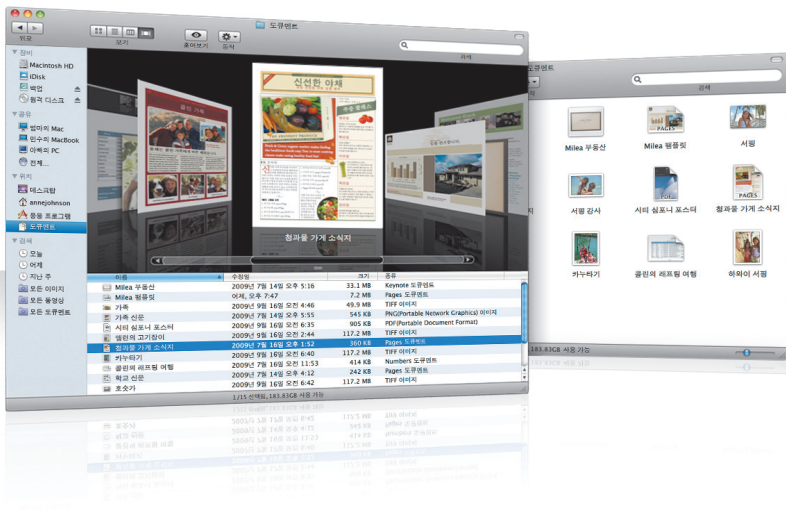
도큐멘트

뒤로

보기

훑어보기

동작

검색

장비
Macintosh HD
iDisk
백업
원격 디스크

공유
썸머의 Mac
민수의 MacBook
아빠의 PC
전체...

위치
데스크탑
annejohnson
응용 프로그램
도큐멘트

검색
오늘
어제
지난 주
모든 이미지
모든 동영상
모든 도큐멘트

신선한 야채

청과물 가게 소식지

| 이름 | 수정일 | 크기 | 종류 |
|---|---|---|---|
| Milea 부동산 | 2009년 7월 14일 오후 5:16 | 33.1 MB | Keynote 도큐멘트 |
| Milea 팸플릿 | 어제, 오후 7:47 | 7.2 MB | Pages 도큐멘트 |
| 가족 | 2009년 9월 16일 오전 4:46 | 49.9 MB | TIFF 이미지 |
| 가족 신문 | 2009년 9월 16일 오후 5:55 | 545 KB | PNG(Portable Network Graphics) 이미지 |
| 시티 쉼포니 포스터 | 2009년 9월 16일 오전 6:35 | 905 KB | PDF(Portable Document Format) |
| 엘런의 고기잡이 | 2009년 9월 16일 오전 2:44 | 117.2 MB | TIFF 이미지 |
| 청과물 가게 소식지 | 2009년 7월 16일 오후 1:52 | 360 KB | Pages 도큐멘트 |
| 카누타기 | 2009년 9월 16일 오전 6:40 | 117.2 MB | TIFF 이미지 |
| 클린의 레프팅 여행 | 2009년 7월 16일 오후 1:53 | 414 KB | Numbers 도큐멘트 |
| 학교 신문 | 2009년 9월 16일 오후 4:12 | 242 KB | Pages 도큐멘트 |
| 호숫가 | 2009년 9월 16일 오전 6:40 | 117.2 MB | TIFF 이미지 |

1/15 선택됨, 183.83GB 사용 가능

도큐멘트

검색

Milea 부동산
Milea 팸플릿
서평
서핑 강사
시티 쉼포니 포스터
청과물 가게 소식지
카누타기
클린의 래프팅 여행
하와이 서핑

183.83GB 사용 가능